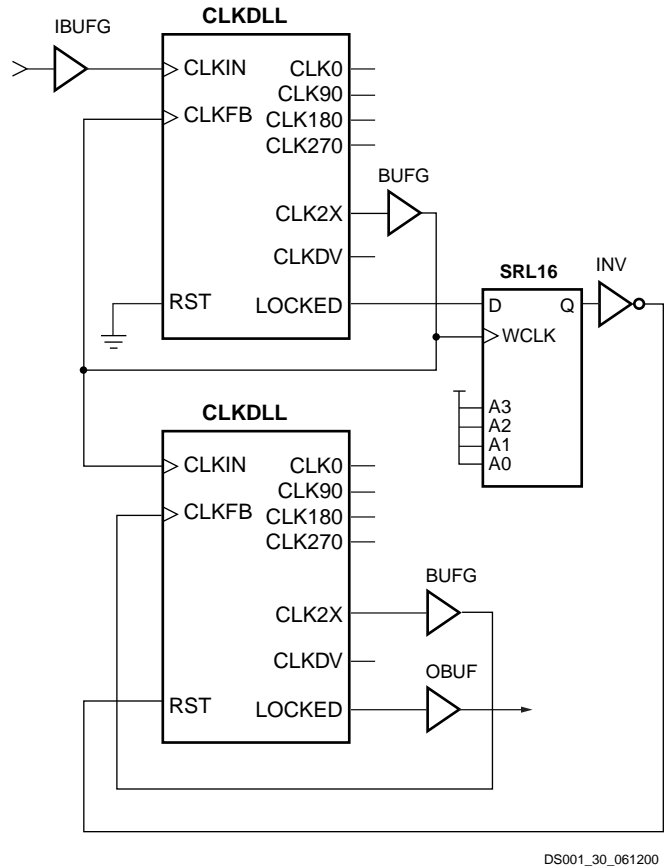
IBUFG

CLKDLL

CLKIN
CLKFB
RST
CLK0
CLK90
CLK180
CLK270
CLK2X
CLKDV
LOCKED

BUFG

SRL16

D
Q
WCLK
A3
A2
A1
A0

INV

CLKDLL

CLKIN
CLKFB
RST
CLK0
CLK90
CLK180
CLK270
CLK2X
CLKDV
LOCKED

BUFG

OBUF

DS001_30_061200